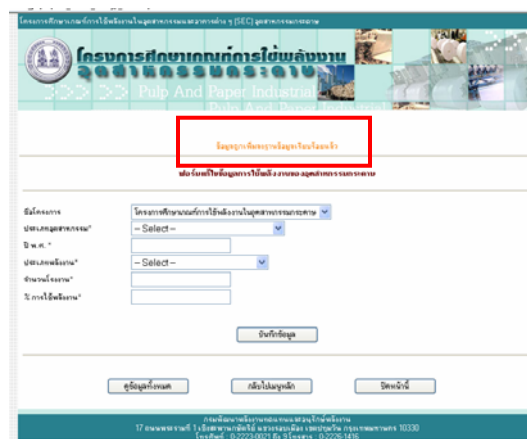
โครงการศึกษาเกณฑ์การใช้พลังงานในอุตสาหกรรมและอาคารต่าง ๆ (SEC) อุตสาหกรรมกระดาษ

โครงการศึกษาเกณฑ์การใช้พลังงาน
อุตสาหกรรมกระดาษ

Pulp And Paper Industrial

ข้อมูลถูกจัดเก็บลงฐานข้อมูลเรียบร้อยแล้ว

ฟอร์มแก้ไขข้อมูลการใช้พลังงานของ อุตสาหกรรมกระดาษ

ชื่อโครงการ | โครงการศึกษาเกณฑ์การใช้พลังงานในอุตสาหกรรมกระดาษ

ประเภทอุตสาหกรรม* | -- Select --

ปี พ.ศ. *

ประเภทพลังงาน* | -- Select --

จำนวนโรงงาน*

ปี การใช้พลังงาน*

บันทึกข้อมูล

ดูข้อมูลทั้งหมด | กลับไปเมนูหลัก | ปิดหน้านี้

กรมพัฒนาพลังงานทดแทนและอนุรักษ์พลังงาน
17 ถนนพระรามที่ 1 เชิงสะพานกษัตริย์ศึก แขวงรองเมือง เขตปทุมวัน กรุงเทพมหานคร 10330
โทรศัพท์ : 0-2223-0021-9 โทรสาร : 0-2226-1416